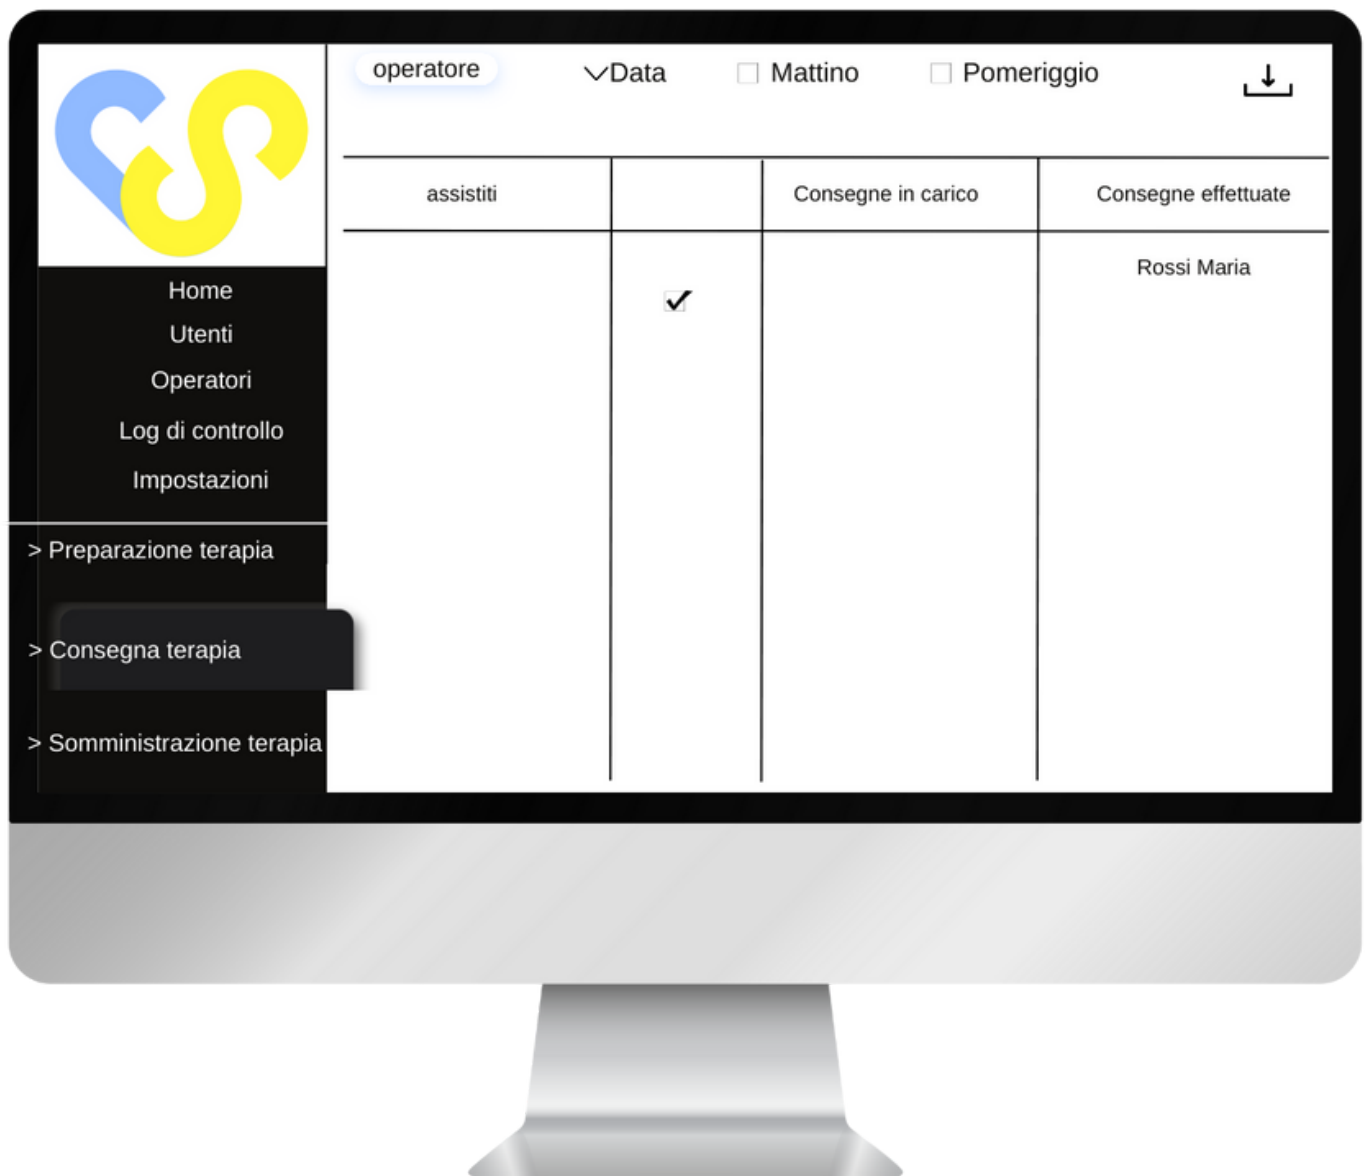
Home
Utenti
Operatori
Log di controllo
Impostazioni

> Preparazione terapia

> Consegna terapia

> Somministrazione terapia

operatore

Data

Mattino

Pomeriggio

| assistiti | | Consegne in carico | Consegne effettuate |
|---|---|---|---|
| | ✓ | | Rossi Maria |